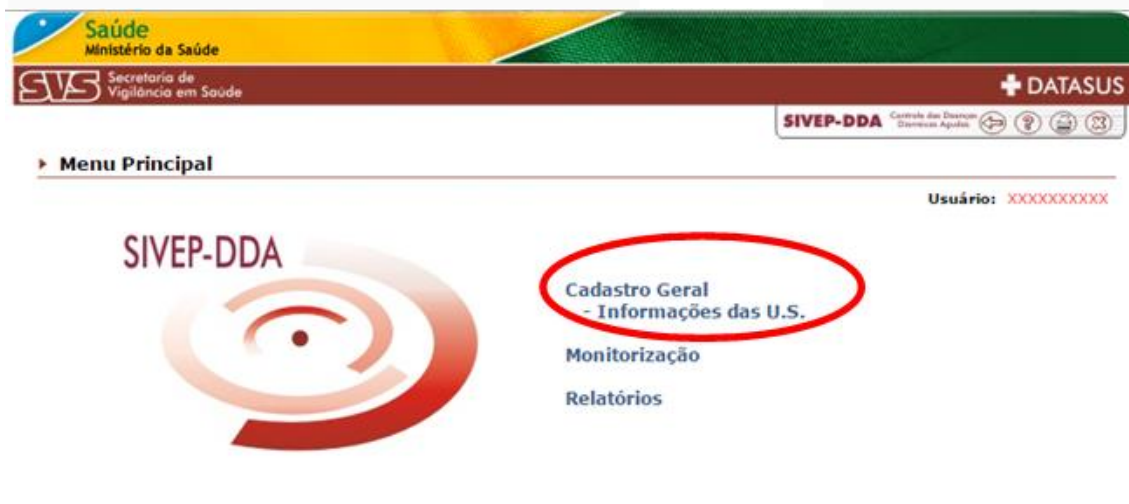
Saúde
Ministério da Saúde

SVS Secretaria de Vigilância em Saúde

DATASUS

SIVEP-DDA Controle das Doenças Diarreicas Agudas

Menu Principal

Usuário: XXXXXXXXXX

SIVEP-DDA

Cadastro Geral
- Informações das U.S.

Monitorização

Relatórios